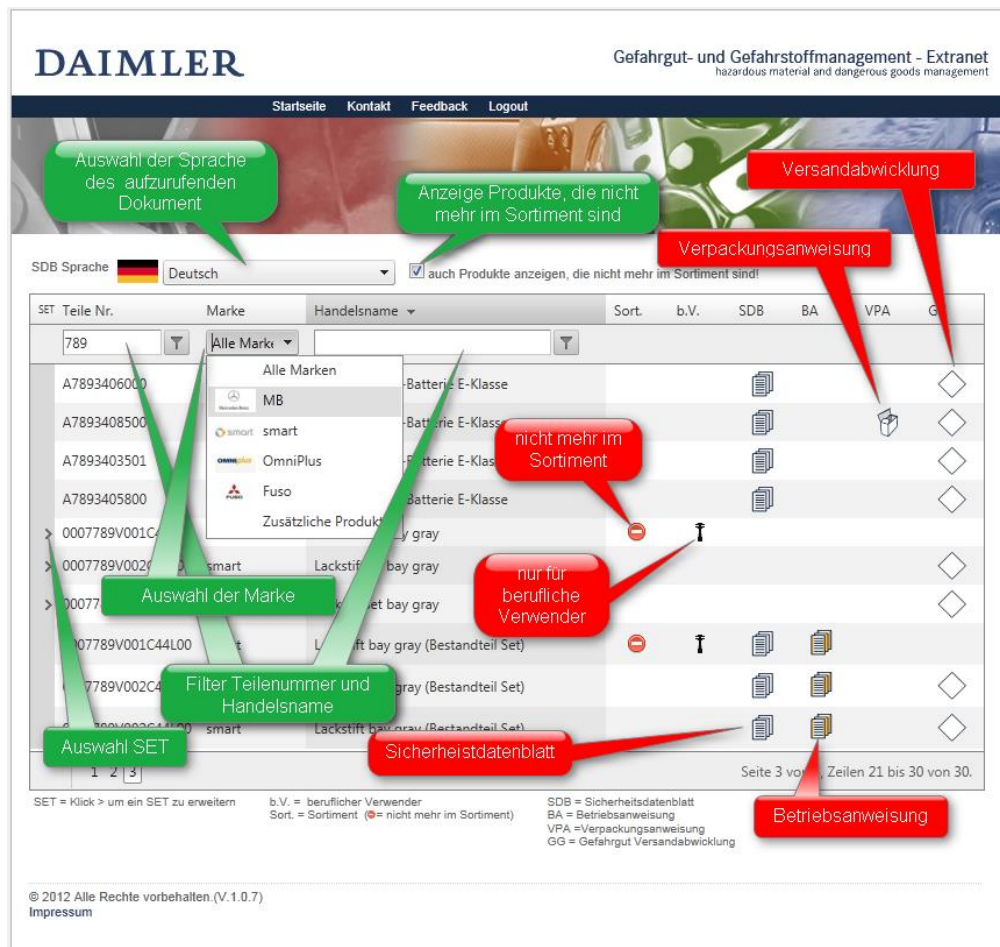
DAIMLER

Gefahrgut- und Gefahrstoffmanagement - Extranet
hazardous material and dangerous goods management

Startseite Kontakt Feedback Logout

Auswahl der Sprache des aufzurufenden Dokument

Anzeige Produkte, die nicht mehr im Sortiment sind

Versandabwicklung

Verpackungsanweisung

SDB Sprache Deutsch

auch Produkte anzeigen, die nicht mehr im Sortiment sind!

| SET | Teile Nr. | Marke | Handelsname | Sort. | b.V. | SDB | BA | VPA | G |
|---|---|---|---|---|---|---|---|---|---|
| | 789 | Alle Marke | | | | | | | |
| | A7893406000 | | -Batterie E-Klasse | | | | | | |
| | A7893408500 | | -Batterie E-Klasse | | | | | | |
| | A7893403501 | | -Batterie E-Klasse | | | | | | |
| | A7893405800 | | -Batterie E-Klasse | | | | | | |
| > | 0007789V001C4 | | y gray | | | | | | |
| > | 0007789V002 | smart | Lackstift bay gray | | | | | | |
| > | 00077 | | et bay gray | | | | | | |
| | 007789V001C44L00 | | ift bay gray (Bestandteil Set) | | | | | | |
| | 7789V002C4 | | gray (Bestandteil Set) | | | | | | |
| | 789V002C44L00 | smart | Lackstift bay gray (Bestandteil Set) | | | | | | |

Alle Marken
MB
smart
OmniPlus
Fuso
Zusätzliche Produkt

nicht mehr im Sortiment

nur für berufliche Verwender

Auswahl der Marke

Filter Teilenummer und Handelsname

Auswahl SET

Sicherheistdatenblatt

1 2 3

Seite 3 vo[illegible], Zeilen 21 bis 30 von 30.

Betriebsanweisung

SET = Klick > um ein SET zu erweitern
b.V. = beruflicher Verwender
Sort. = Sortiment (= nicht mehr im Sortiment)
SDB = Sicherheitsdatenblatt
BA = Betriebsanweisung
VPA =Verpackungsanweisung
GG = Gefahrgut Versandabwicklung

© 2012 Alle Rechte vorbehalten.(V.1.0.7)
Impressum